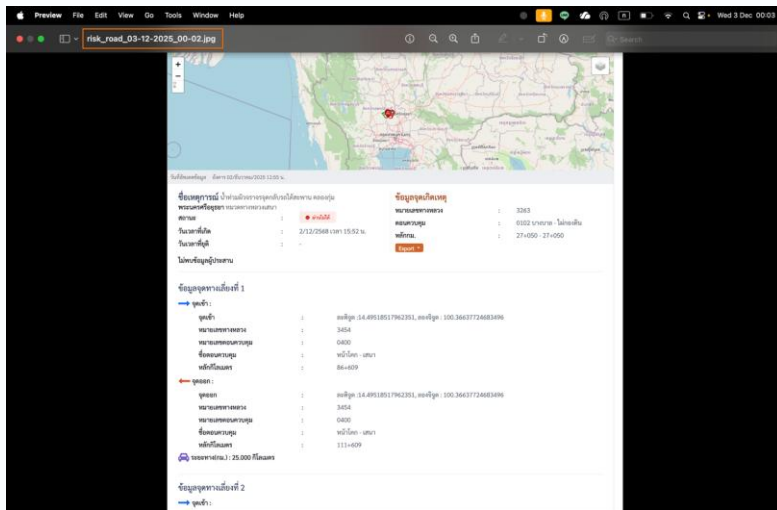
Preview File Edit View Go Tools Window Help

Wed 3 Dec 00:03

risk_road_03-12-2025_00-02.jpg

Search

ข้อมูลจุดเกิดเหตุ

หมายเลขทางหลวง : 3263

ตอนควบคุม : 0102 บางบาล - ไผ่กองดิน

หลักกม. : 27+050 - 27+050

Export

วันเวลาที่เกิด : 2/12/2568 เวลา 15:52 น.

วันเวลาที่ยุติ : -

ไม่พบข้อมูลผู้ประสาน

ข้อมูลจุดทางเลี่ยงที่ 1

จุดเข้า :

จุดเข้า : ละติจูด :14.49518517962351, ลองจิจูด : 100.36637724683496

หมายเลขทางหลวง : 3454

หมายเลขตอนควบคุม : 0400

ชื่อตอนควบคุม : หน้าโคก - เสนา

หลักกิโลเมตร : 86+609

จุดออก :

จุดออก : ละติจูด :14.49518517962351, ลองจิจูด : 100.36637724683496

หมายเลขทางหลวง : 3454

หมายเลขตอนควบคุม : 0400

ชื่อตอนควบคุม : หน้าโคก - เสนา

หลักกิโลเมตร : 111+609

ระยะทาง(กม.) : 25.000 กิโลเมตร

ข้อมูลจุดทางเลี่ยงที่ 2

จุดเข้า :